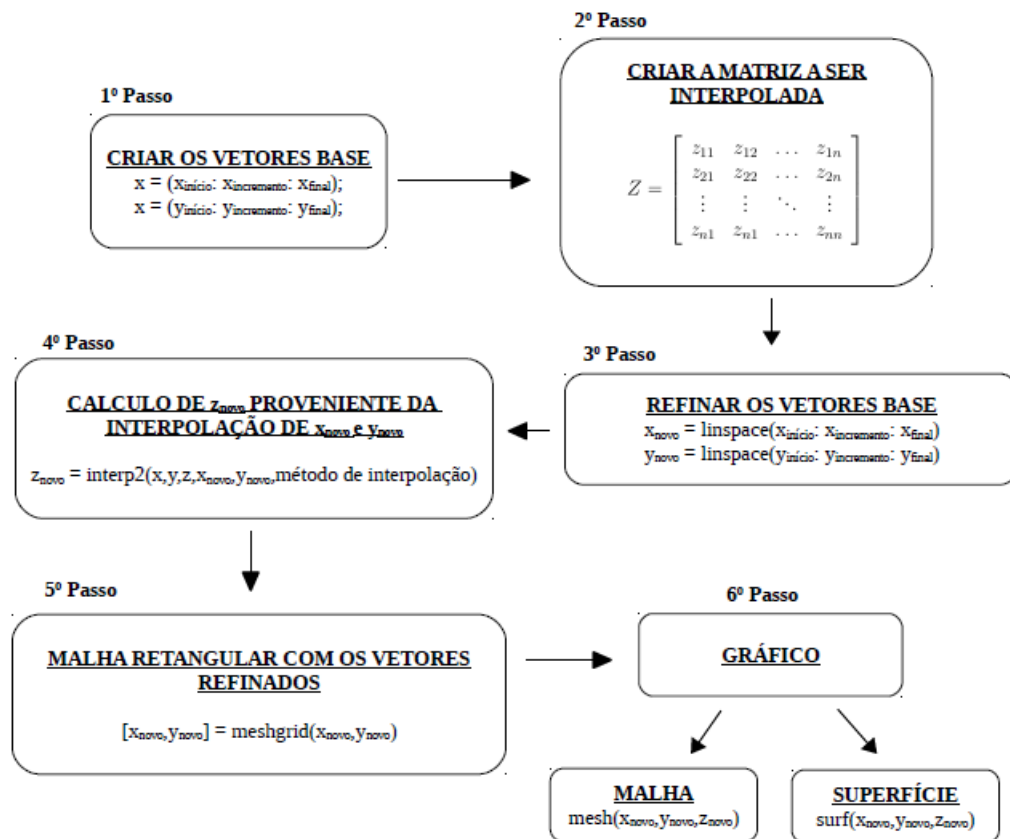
2º Passo

CRIAR A MATRIZ A SER INTERPOLADA

$Z = \begin{bmatrix} z_{11} & z_{12} & \dots & z_{1n} \\ z_{21} & z_{22} & \dots & z_{2n} \\ \vdots & \vdots & \ddots & \vdots \\ z_{n1} & z_{n1} & \dots & z_{nn} \end{bmatrix}$

1º Passo

CRIAR OS VETORES BASE

x = ($x_{início}$: $x_{incremento}$: $x_{final}$);

x = ($y_{início}$: $y_{incremento}$: $y_{final}$);

4º Passo

CALCULO DE $z_{novo}$ PROVENIENTE DA INTERPOLAÇÃO DE $x_{novo}$ e $y_{novo}$

$z_{novo}$ = interp2(x,y,z,$x_{novo}$,$y_{novo}$,método de interpolação)

3º Passo

REFINAR OS VETORES BASE

$x_{novo}$ = linspace($x_{início}$: $x_{incremento}$: $x_{final}$)

$y_{novo}$ = linspace($y_{início}$: $y_{incremento}$: $y_{final}$)

5º Passo

MALHA RETANGULAR COM OS VETORES REFINADOS

[$x_{novo}$,$y_{novo}$] = meshgrid($x_{novo}$,$y_{novo}$)

6º Passo

GRÁFICO

MALHA
mesh($x_{novo}$,$y_{novo}$,$z_{novo}$)

SUPERFÍCIE
surf($x_{novo}$,$y_{novo}$,$z_{novo}$)